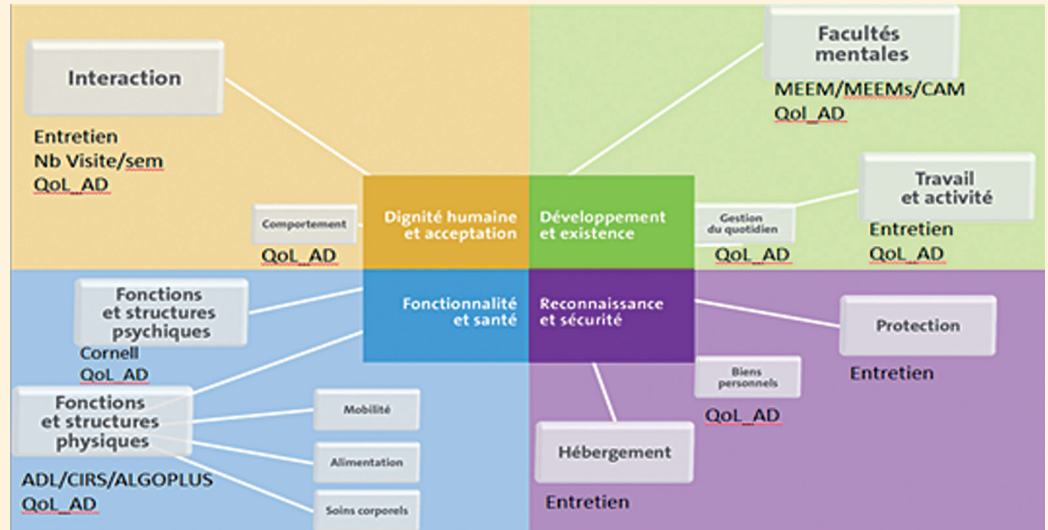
Interaction

Entretien
Nb Visite/sem
QoL_AD

Facultés mentales

MEEM/MEEMs/CAM
QoL_AD

Comportement

QoL_AD

Dignité humaine et acceptation

Développement et existence

Gestion du quotidien

QoL_AD

Travail et activité

Entretien
QoL_AD

Fonctions et structures psychiques

Cornell
QoL_AD

Fonctionnalité et santé

Reconnaissance et sécurité

Protection

Entretien

Biens personnels

QoL_AD

Fonctions et structures physiques

Mobilité

Alimentation

Soins corporels

ADL/CIRS/ALGOPLUS
QoL_AD

Hébergement

Entretien